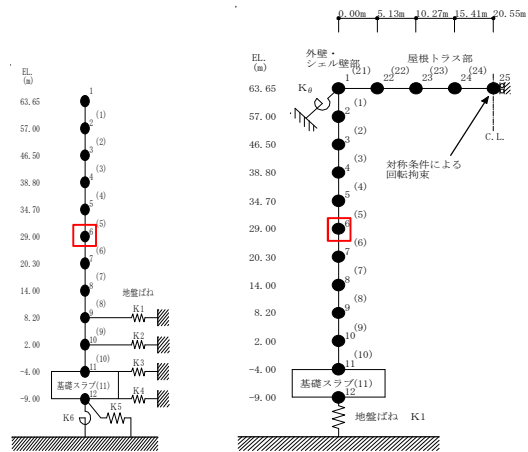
0.00m 5.13m 10.27m 15.41m 20.55m

EL. (m)

63.65
57.00
46.50
38.80
34.70
29.00
20.30
14.00
8.20
2.00
-4.00
-9.00

1
(1)
2
(2)
3
(3)
4
(4)
5
(5)
6
(6)
7
(7)
8
(8)
9
(9)
10
(10)
11
基礎スラブ(11)
12

地盤ばね
K1
K2
K3
K4
K5
K6

EL. (m)

外壁・シェル壁部
屋根トラス部

63.65
57.00
46.50
38.80
34.70
29.00
20.30
14.00
8.20
2.00
-4.00
-9.00

$K_\theta$

1
(21)
22
(22)
23
(23)
24
(24)
25

C.L.

対称条件による回転拘束

2
(1)
3
(2)
4
(3)
5
(4)
6
(5)
7
(6)
8
(7)
9
(8)
10
(9)
11
(10)
基礎スラブ(11)
12

地盤ばね K1